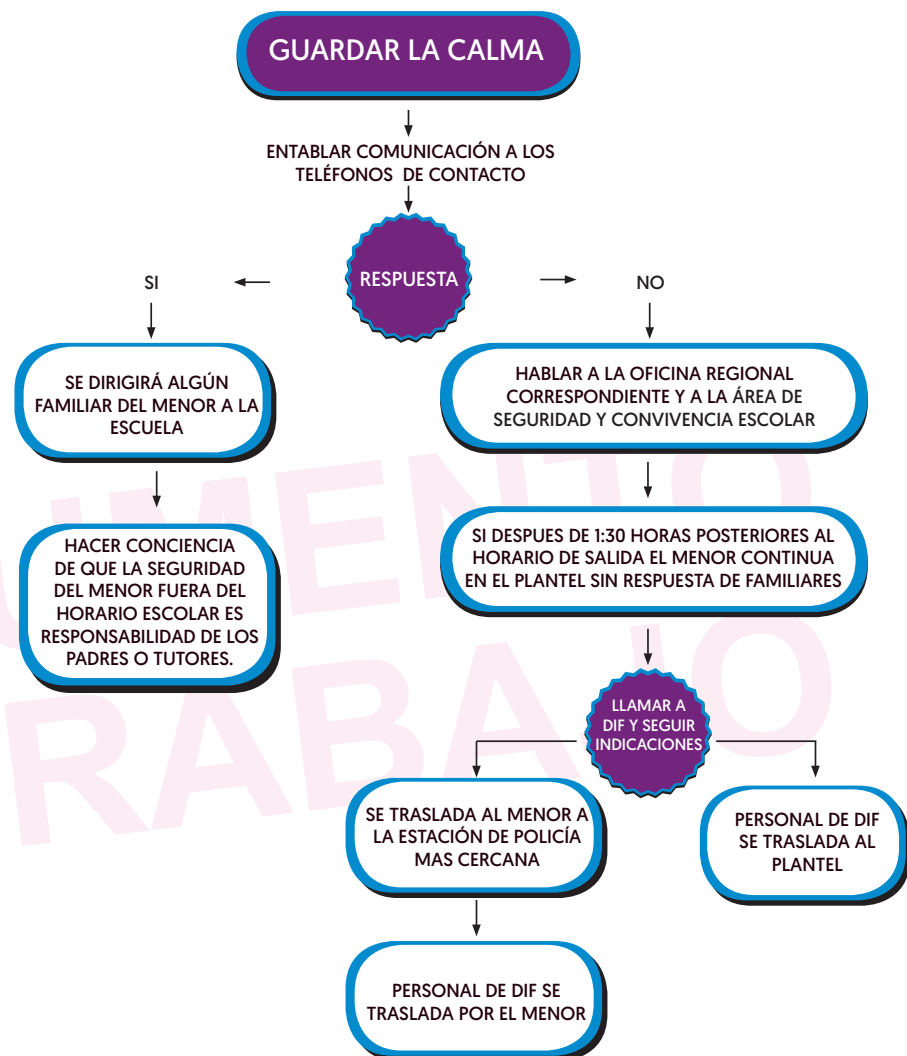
GUARDAR LA CALMA

ENTABLAR COMUNICACIÓN A LOS TELÉFONOS DE CONTACTO

RESPUESTA

SI

NO

SE DIRIGIRÁ ALGÚN FAMILIAR DEL MENOR A LA ESCUELA

HACER CONCIENCIA DE QUE LA SEGURIDAD DEL MENOR FUERA DEL HORARIO ESCOLAR ES RESPONSABILIDAD DE LOS PADRES O TUTORES.

HABLAR A LA OFICINA REGIONAL CORRESPONDIENTE Y A LA ÁREA DE SEGURIDAD Y CONVIVENCIA ESCOLAR

SI DESPUES DE 1:30 HORAS POSTERIORES AL HORARIO DE SALIDA EL MENOR CONTINUA EN EL PLANTEL SIN RESPUESTA DE FAMILIARES

LLAMAR A DIF Y SEGUIR INDICACIONES

SE TRASLADA AL MENOR A LA ESTACIÓN DE POLICÍA MAS CERCANA

PERSONAL DE DIF SE TRASLADA AL PLANTEL

PERSONAL DE DIF SE TRASLADA POR EL MENOR

UMENTO
RABAJO